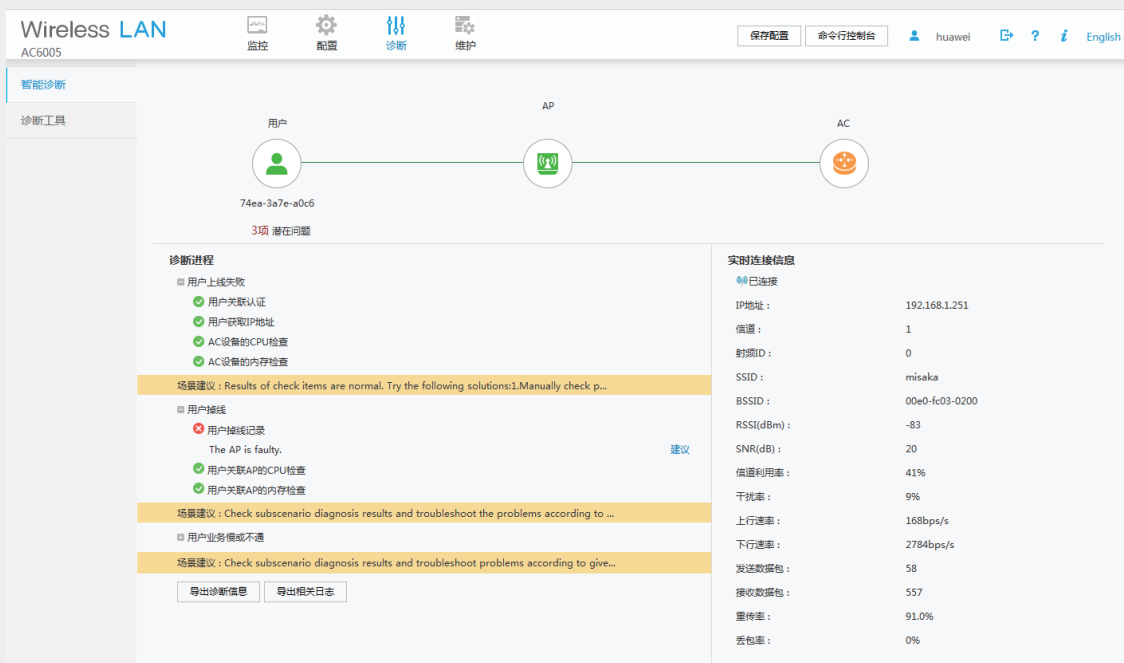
Wireless LAN
AC6005

监控 配置 诊断 维护

保存配置 命令行控制台 huawei English

智能诊断
诊断工具

用户 AP AC

74ea-3a7e-a0c6

3项 潜在问题

诊断进程

用户上线失败
用户关联认证
用户获取IP地址
AC设备的CPU检查
AC设备的内存检查

场景建议：Results of check items are normal. Try the following solutions:1.Manually check p...

用户掉线
用户掉线记录
The AP is faulty. 建议
用户关联AP的CPU检查
用户关联AP的内存检查

场景建议：Check subscenario diagnosis results and troubleshoot the problems according to ...

用户业务慢或不通

场景建议：Check subscenario diagnosis results and troubleshoot problems according to give...

导出诊断信息 导出相关日志

实时连接信息

已连接

| | |
|---|---|
| IP地址： | 192.168.1.251 |
| 信道： | 1 |
| 射频ID： | 0 |
| SSID： | misaka |
| BSSID： | 00e0-fc03-0200 |
| RSSI(dBm)： | -83 |
| SNR(dB)： | 20 |
| 信道利用率： | 41% |
| 干扰率： | 9% |
| 上行速率： | 168bps/s |
| 下行速率： | 2784bps/s |
| 发送数据包： | 58 |
| 接收数据包： | 557 |
| 重传率： | 91.0% |
| 丢包率： | 0% |